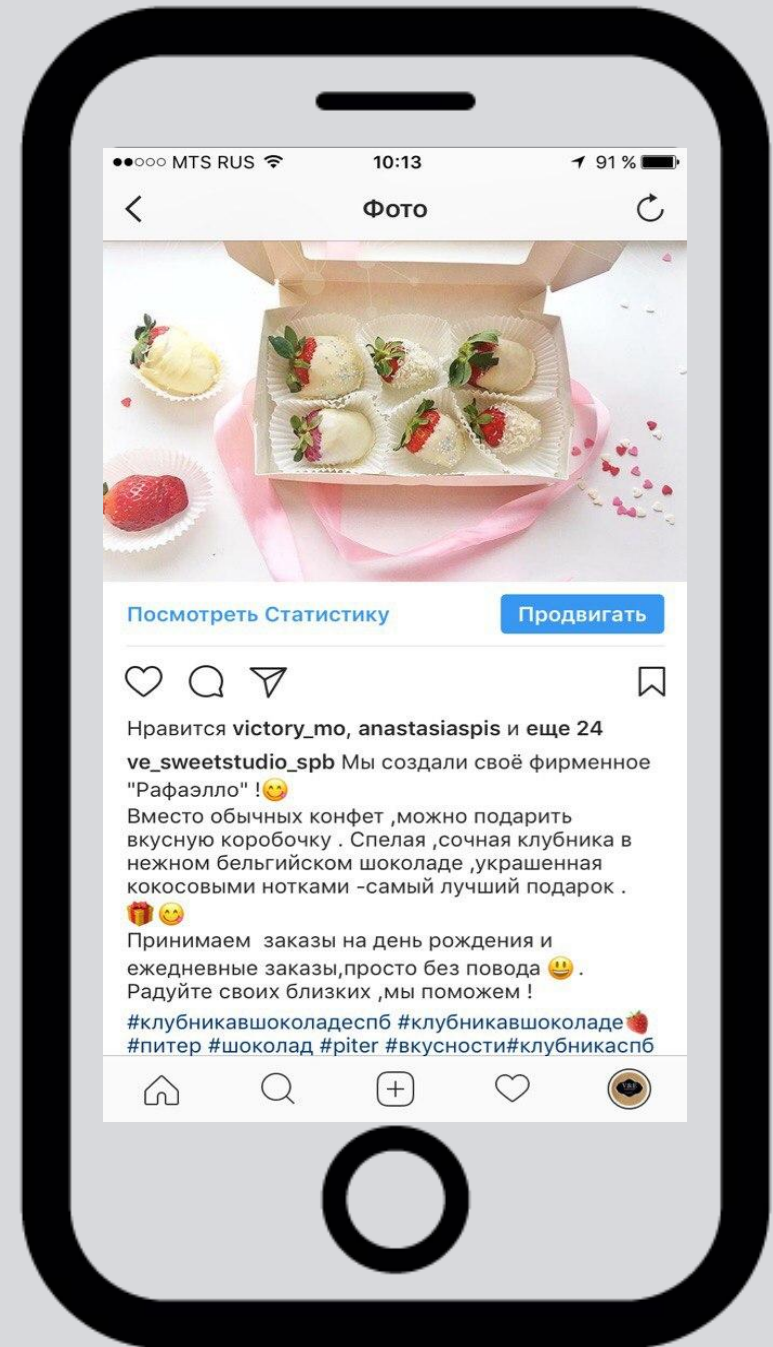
●●○○○ MTS RUS 10:13 91 %

Фото

Посмотреть Статистику

Продвигать

Нравится victory_mo, anastasiaspis и еще 24

ve_sweetstudio_spb Мы создали своё фирменное "Рафаэлло" !😋
Вместо обычных конфет ,можно подарить вкусную коробочку . Спелая ,сочная клубника в нежном бельгийском шоколаде ,украшенная кокосовыми нотками -самый лучший подарок . 🎁😋
Принимаем заказы на день рождения и ежедневные заказы,просто без повода 😃. Радуйте своих близких ,мы поможем !
#клубникавшоколадеспб #клубникавшоколаде🍓 #питер #шоколад #piter #вкусности#клубникаспб